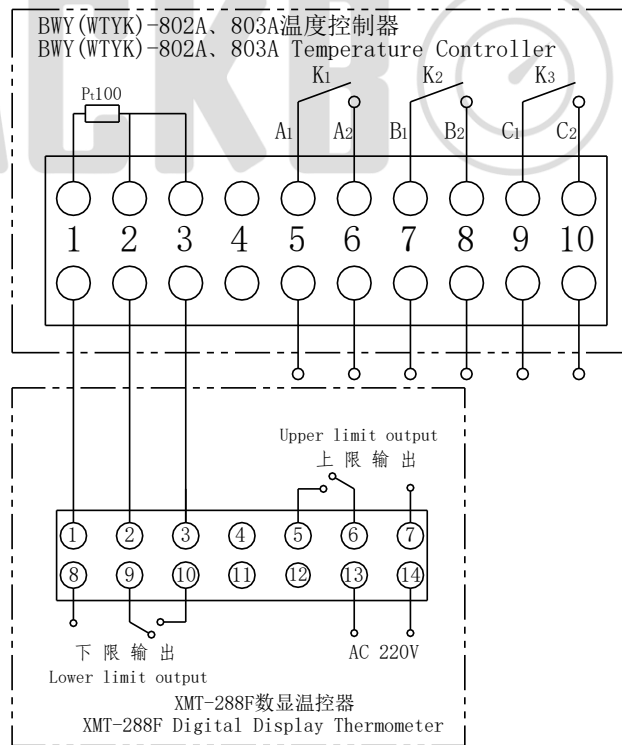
BWY(WTYK)-802A、803A温度控制器
BWY(WTYK)-802A、803A Temperature Controller

Pt100

$K_1$ $K_2$ $K_3$

$A_1$ $A_2$ $B_1$ $B_2$ $C_1$ $C_2$

1 2 3 4 5 6 7 8 9 10

Upper limit output
上 限 输 出

1 2 3 4 5 6 7
8 9 10 11 12 13 14

下 限 输 出
Lower limit output

AC 220V

XMT-288F数显温控器
XMT-288F Digital Display Thermometer